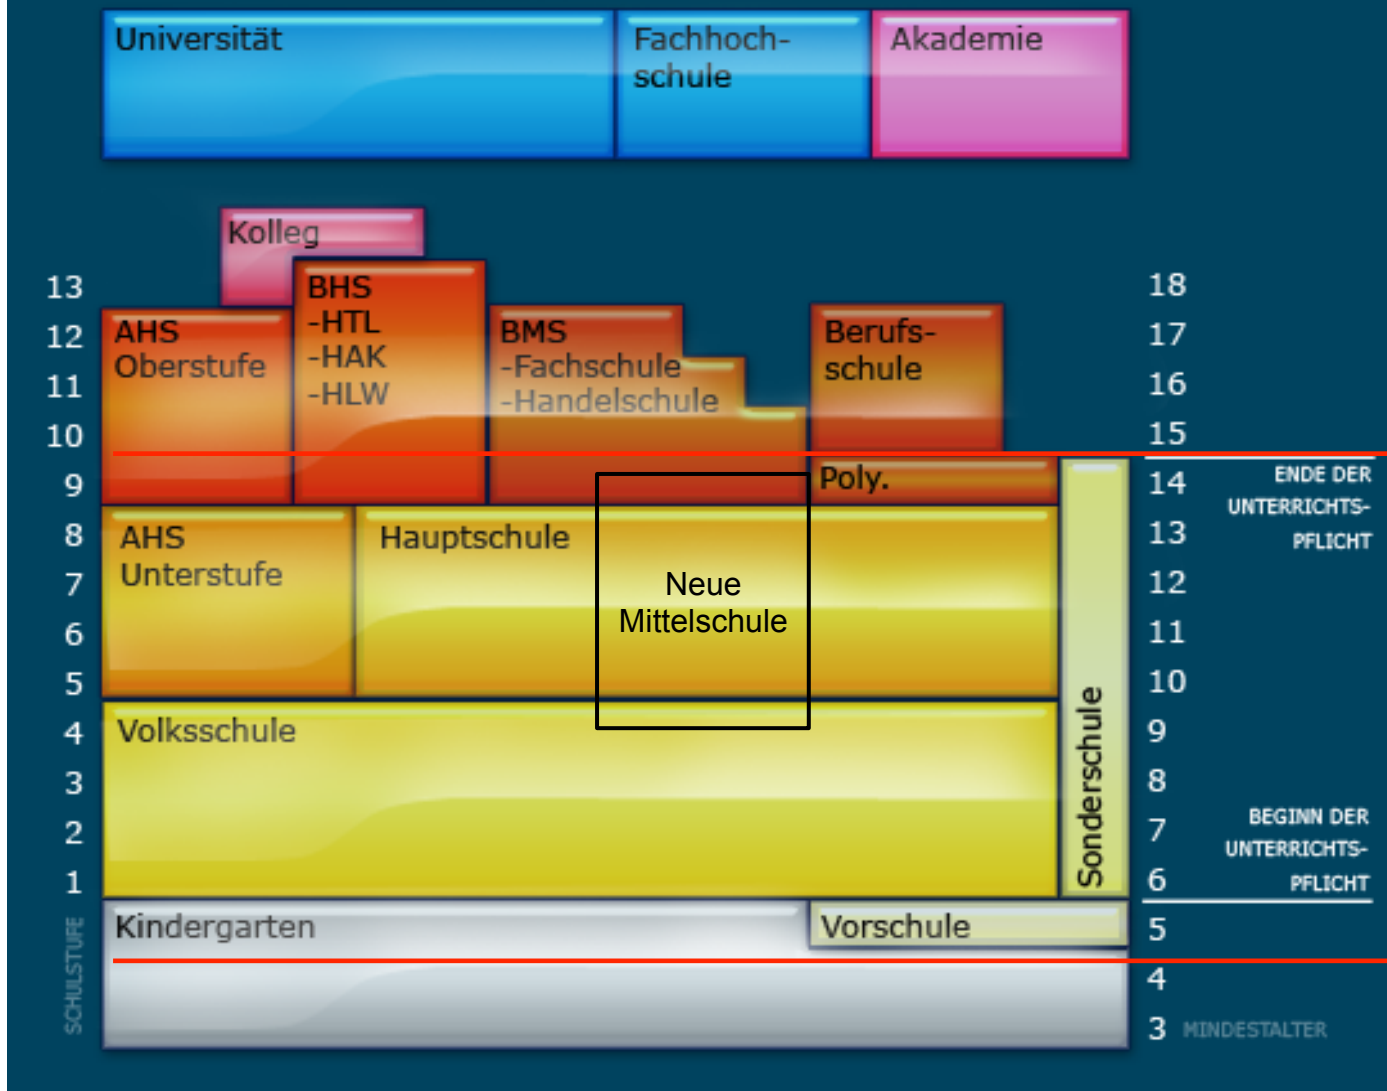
Universität

Fachhochschule

Akademie

Kolleg

13
12
11
10
9
8
7
6
5
4
3
2
1
SCHULSTUFE

AHS Oberstufe

BHS
-HTL
-HAK
-HLW

BMS
-Fachschule
-Handelschule

Berufsschule

Poly.

AHS Unterstufe

Hauptschule

Neue Mittelschule

Volksschule

Sonderschule

Kindergarten

Vorschule

18
17
16
15
14
13
12
11
10
9
8
7
6
5
4
3 MINDESTALTER

ENDE DER UNTERRICHTSPFLICHT

BEGINN DER UNTERRICHTSPFLICHT